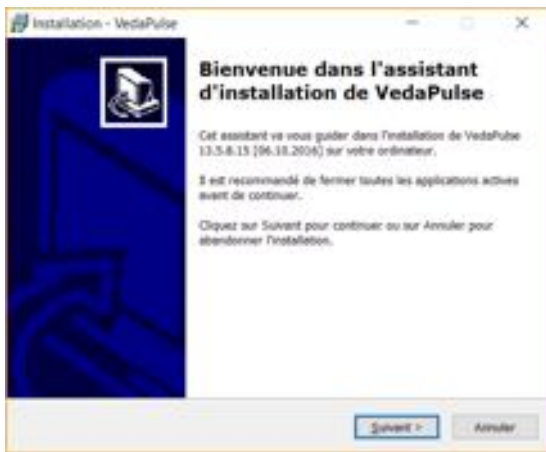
Installation - VedaPulse

Bienvenue dans l'assistant d'installation de VedaPulse

Cet assistant va vous guider dans l'installation de VedaPulse 13.5-8.15 [06.10.2016] sur votre ordinateur.

Il est recommandé de fermer toutes les applications actives avant de continuer.

Cliquez sur Suivant pour continuer ou sur Annuler pour abandonner l'installation.

Suivant >

Annuler